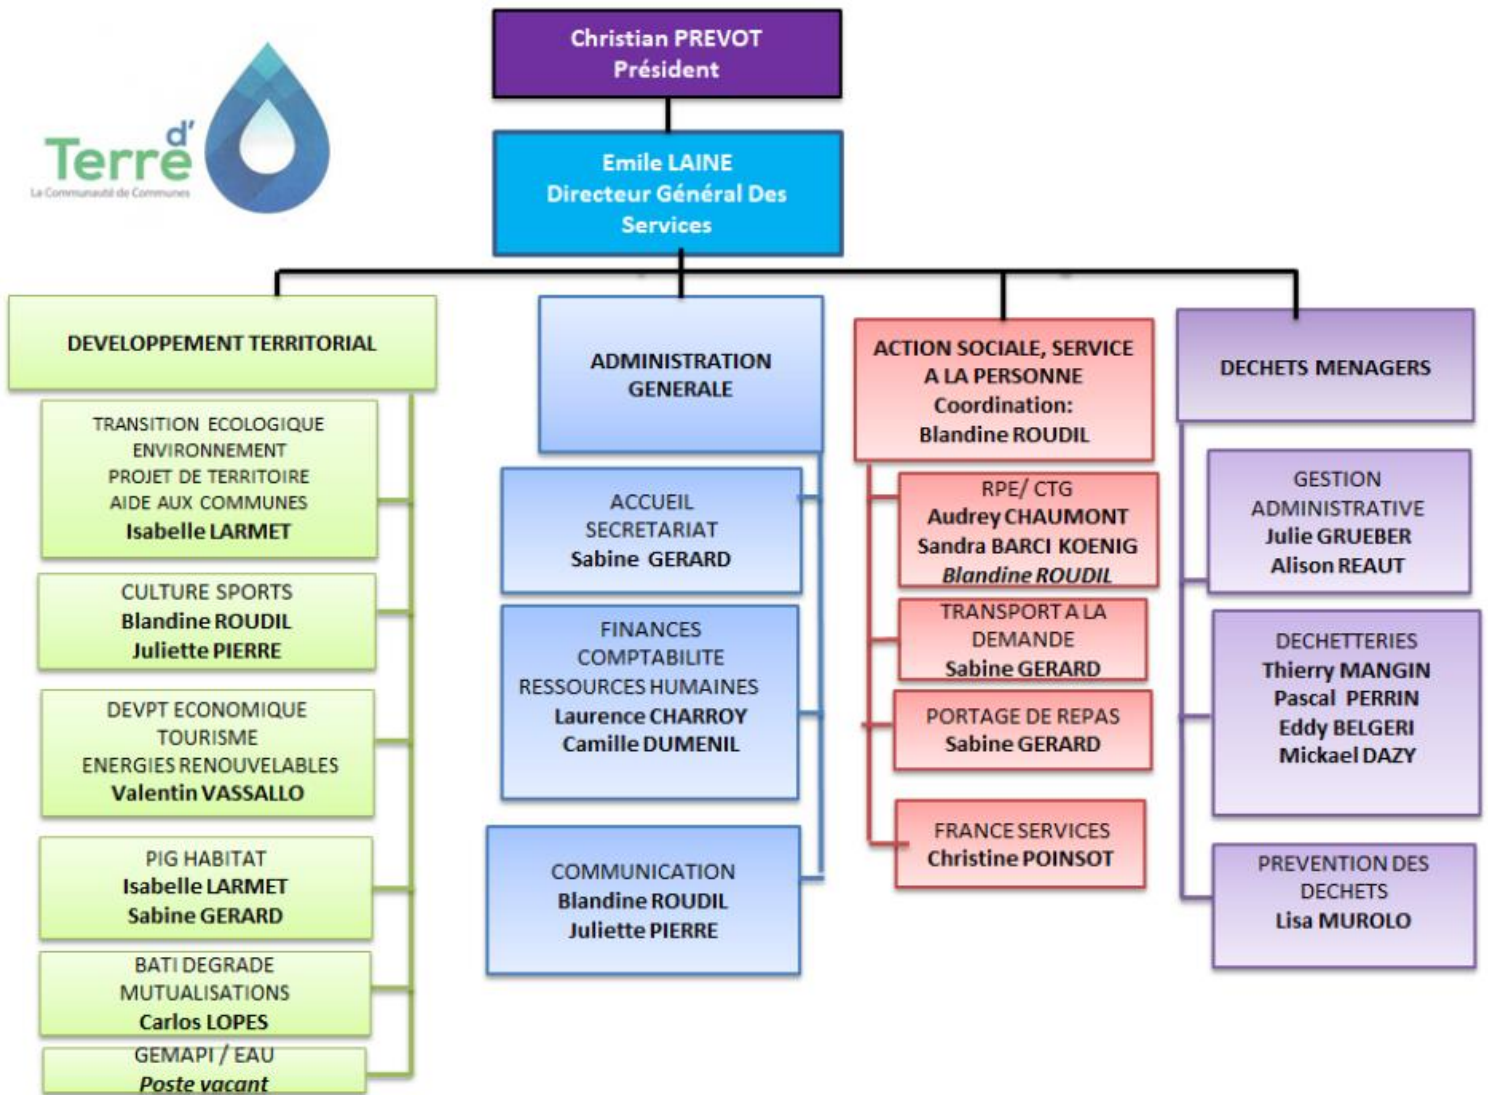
Terre d'
La Communauté de Communes

Christian PREVOT
Président

Emile LAINE
Directeur Général Des Services

DEVELOPPEMENT TERRITORIAL

TRANSITION ECOLOGIQUE
ENVIRONNEMENT
PROJET DE TERRITOIRE
AIDE AUX COMMUNES
Isabelle LARMET

CULTURE SPORTS
Blandine ROUDIL
Juliette PIERRE

DEVPT ECONOMIQUE
TOURISME
ENERGIES RENOUVELABLES
Valentin VASSALLO

PIG HABITAT
Isabelle LARMET
Sabine GERARD

BATI DEGRADE
MUTUALISATIONS
Carlos LOPES

GEMAPI / EAU
Poste vacant

ADMINISTRATION GENERALE

ACCUEIL
SECRETARIAT
Sabine GERARD

FINANCES
COMPTABILITE
RESSOURCES HUMAINES
Laurence CHARROY
Camille DUMENIL

COMMUNICATION
Blandine ROUDIL
Juliette PIERRE

ACTION SOCIALE, SERVICE A LA PERSONNE
Coordination:
Blandine ROUDIL

RPE/ CTG
Audrey CHAUMONT
Sandra BARCI KOENIG
Blandine ROUDIL

TRANSPORT A LA DEMANDE
Sabine GERARD

PORTAGE DE REPAS
Sabine GERARD

FRANCE SERVICES
Christine POINSOT

DECHETS MENAGERS

GESTION ADMINISTRATIVE
Julie GRUEBER
Alison REAUT

DECHETTERIES
Thierry MANGIN
Pascal PERRIN
Eddy BELGERI
Mickael DAZY

PREVENTION DES DECHETS
Lisa MUROLO